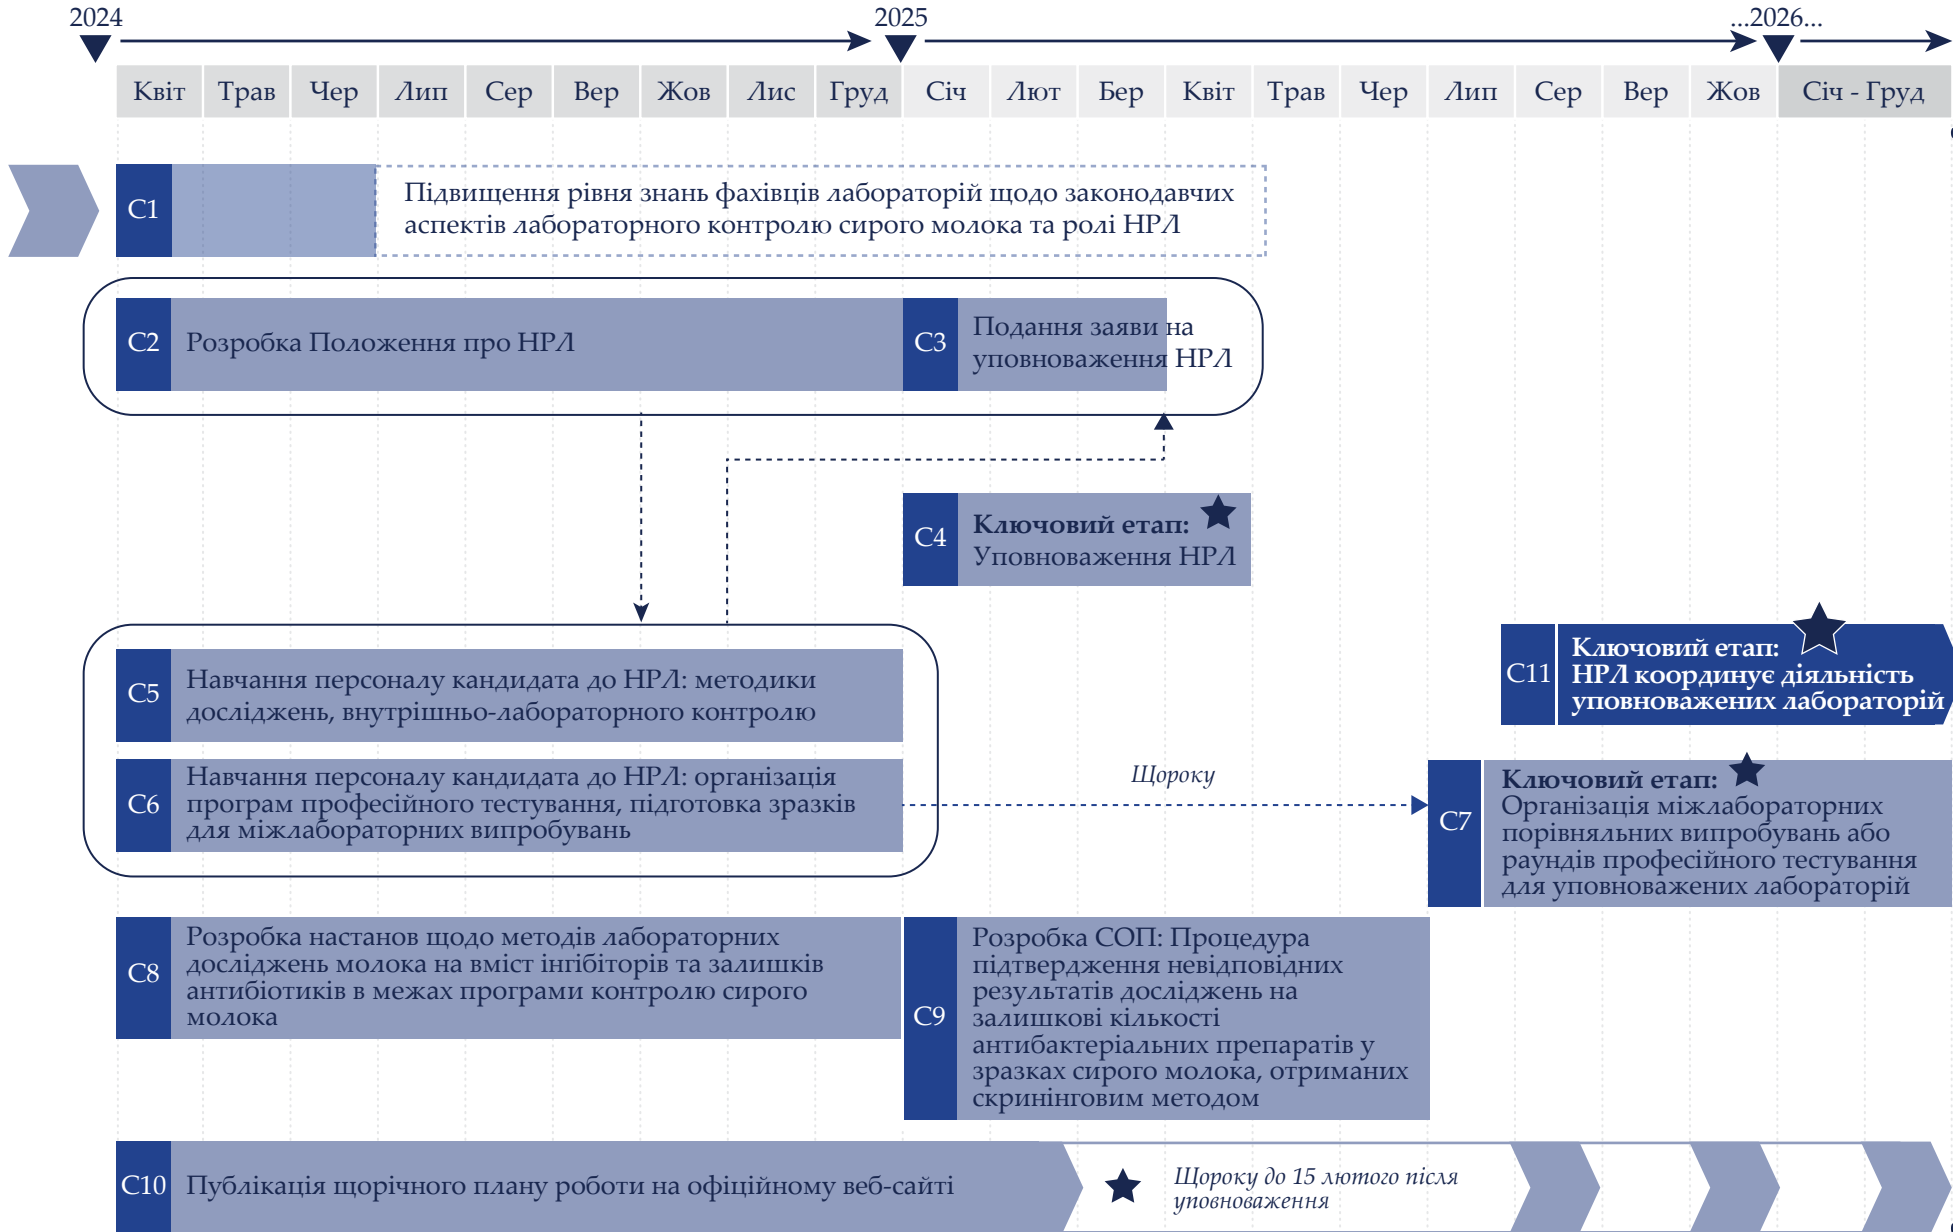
2024 2025 ...2026...

| Квіт | Трав | Чер | Лип | Сер | Вер | Жов | Лис | Груд | Січ | Лют | Бер | Квіт | Трав | Чер | Лип | Сер | Вер | Жов | Січ - Груд |
|---|---|---|---|---|---|---|---|---|---|---|---|---|---|---|---|---|---|---|---|

C1 Підвищення рівня знань фахівців лабораторій щодо законодавчих аспектів лабораторного контролю сирого молока та ролі НРЛ

C2 Розробка Положення про НРЛ

C3 Подання заяви на уповноваження НРЛ

C4 Ключовий етап: Уповноваження НРЛ

C11 Ключовий етап: НРЛ координує діяльність уповноважених лабораторій

C5 Навчання персоналу кандидата до НРЛ: методики досліджень, внутрішньо-лабораторного контролю

C6 Навчання персоналу кандидата до НРЛ: організація програм професійного тестування, підготовка зразків для міжлабораторних випробувань

Щороку

C7 Ключовий етап: Організація міжлабораторних порівняльних випробувань або раундів професійного тестування для уповноважених лабораторій

C8 Розробка настанов щодо методів лабораторних досліджень молока на вміст інгібіторів та залишків антибіотиків в межах програми контролю сирого молока

C9 Розробка СОП: Процедура підтвердження невідповідних результатів досліджень на залишкові кількості антибактеріальних препаратів у зразках сирого молока, отриманих скринінговим методом

C10 Публікація щорічного плану роботи на офіційному веб-сайті

Щороку до 15 лютого після уповноваження